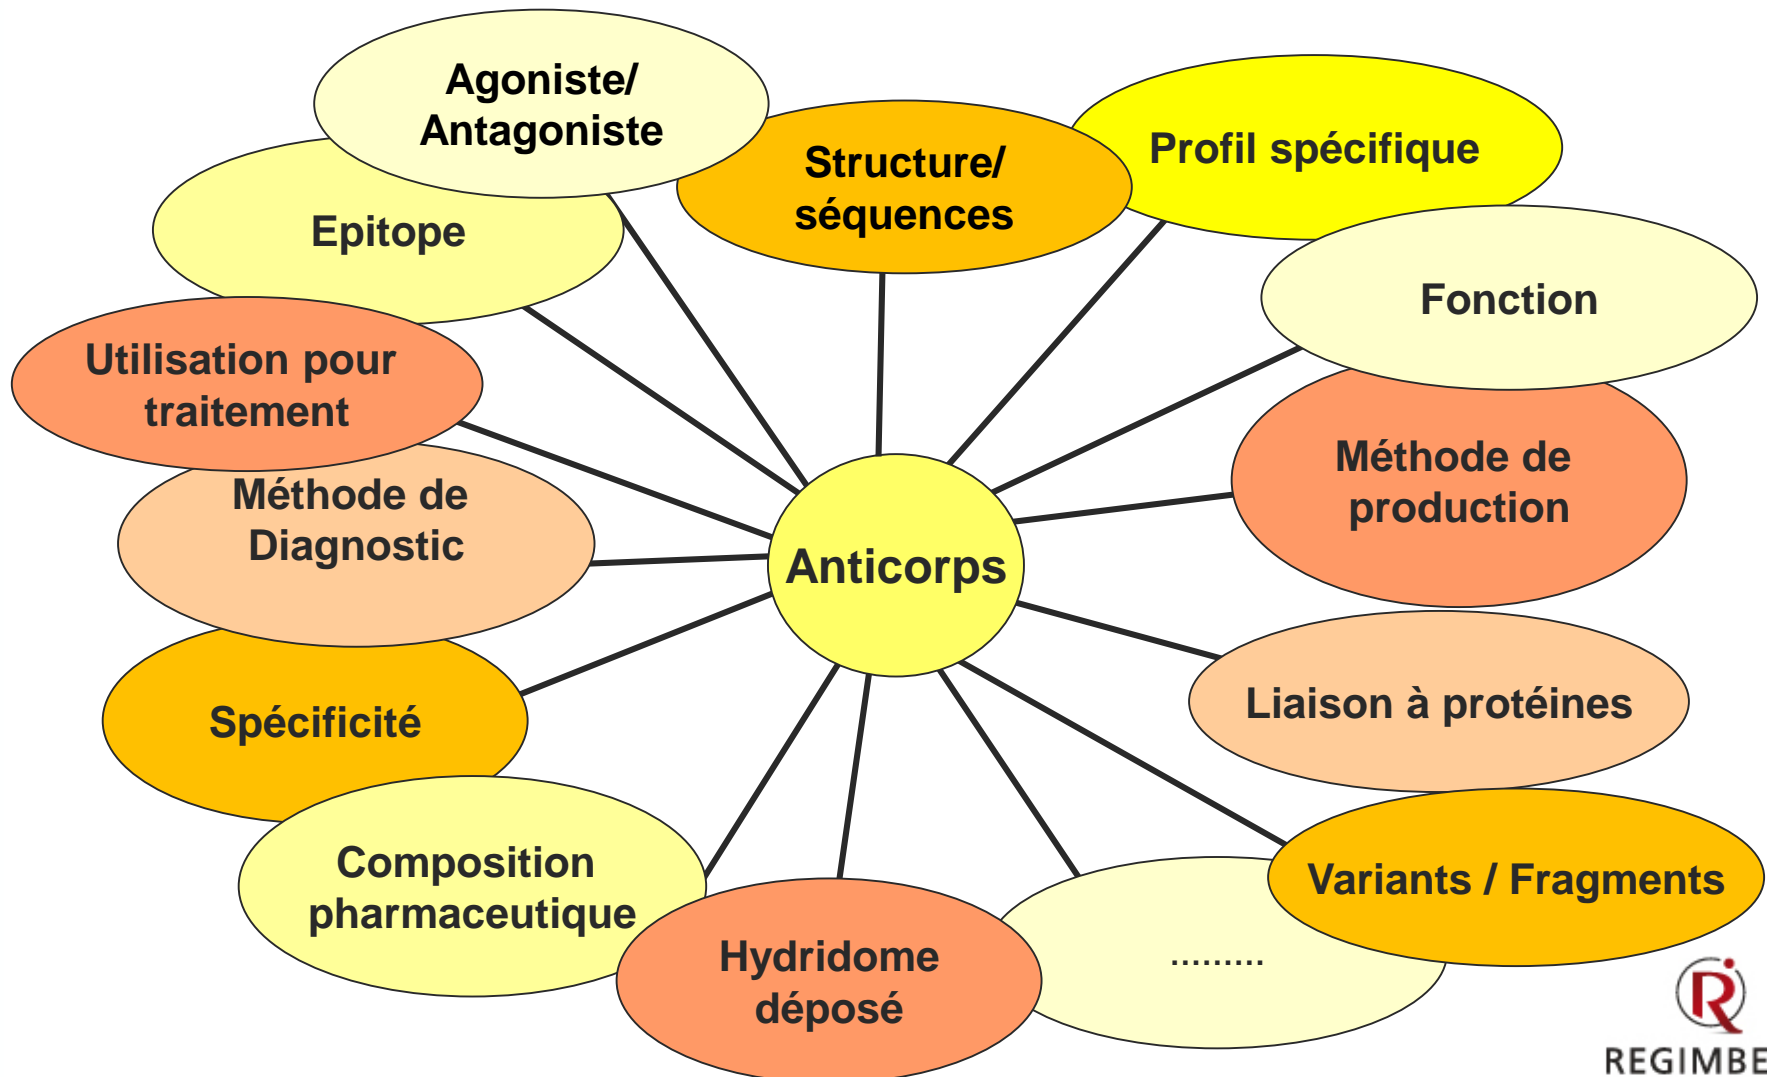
Agoniste/ Antagoniste

Structure/ séquences

Profil spécifique

Epitope

Fonction

Utilisation pour traitement

Méthode de production

Méthode de Diagnostic

Anticorps

Liaison à protéines

Spécificité

Variants / Fragments

Composition pharmaceutique

Hydridome déposé

.........

REGIMBE